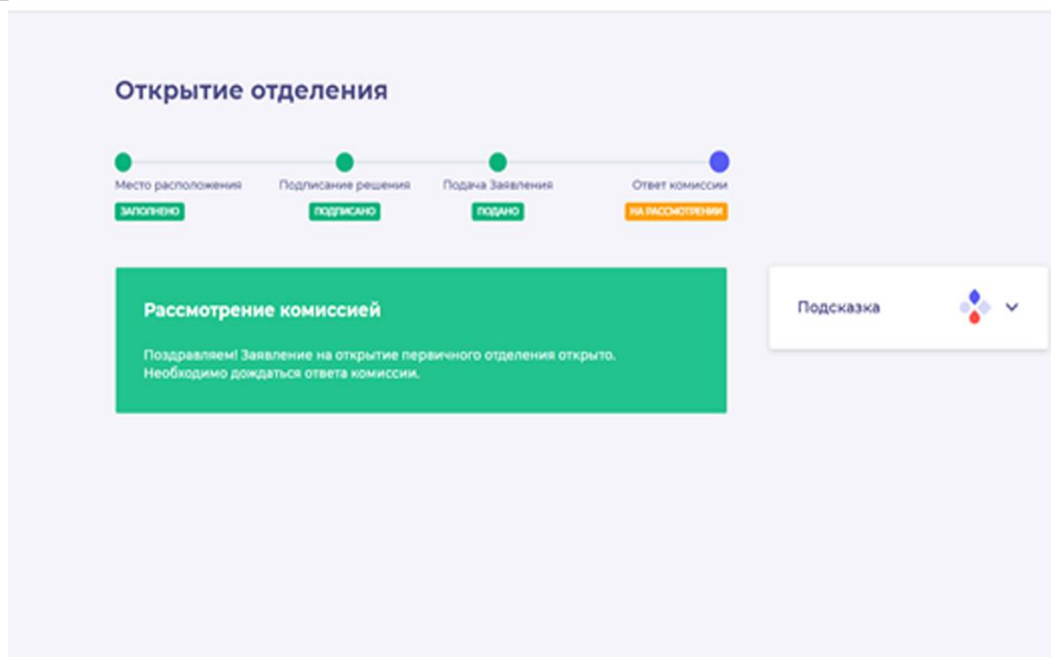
Открытие отделения

Место расположения
ЗАПОЛНЕНО

Подписание решения
ПОДПИСАНО

Подача Заявления
ПОДАНО

Ответ комиссии
НА РАССМОТРЕНИИ

Рассмотрение комиссией

Поздравляем! Заявление на открытие первичного отделения открыто. Необходимо дождаться ответа комиссии.

Подсказка